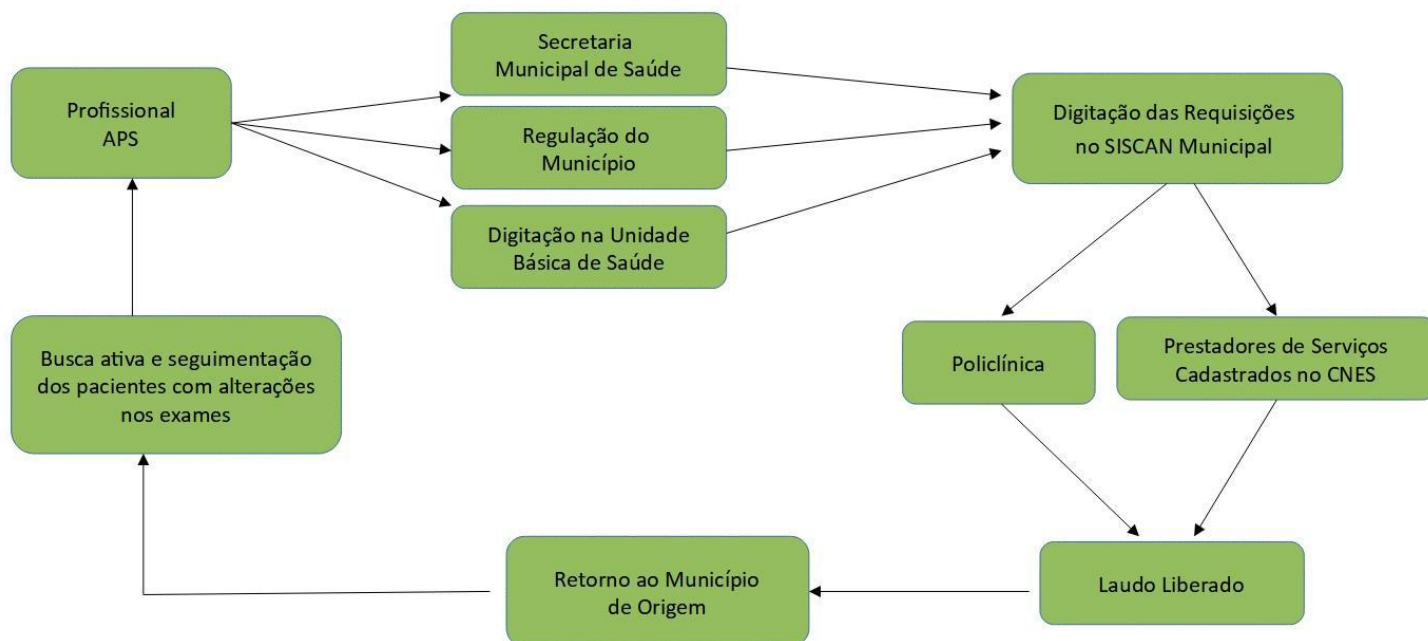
Profissional APS

Secretaria Municipal de Saúde

Regulação do Município

Digitação na Unidade Básica de Saúde

Digitação das Requisições no SISCAN Municipal

Policlínica

Prestadores de Serviços Cadastrados no CNES

Laudo Liberado

Retorno ao Município de Origem

Busca ativa e seguimentação dos pacientes com alterações nos exames